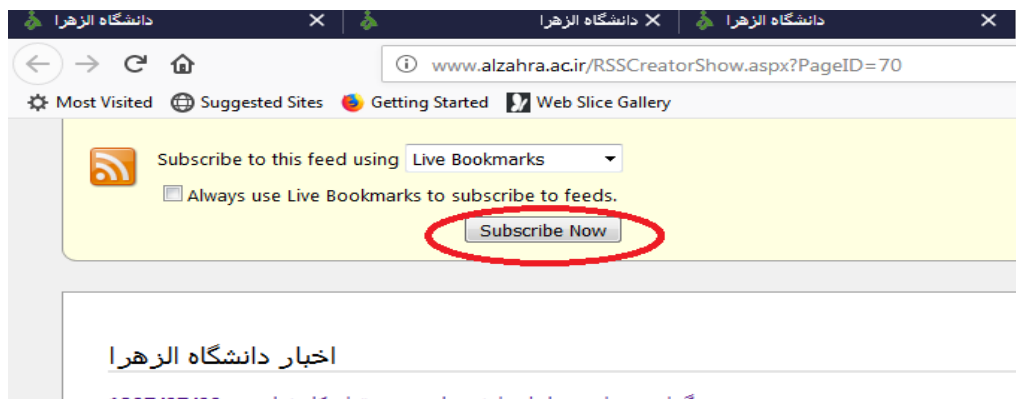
دانشگاه الزهرا ✕ دانشگاه الزهرا ✕ دانشگاه الزهرا ✕

www.alzahra.ac.ir/RSSCreatorShow.aspx?PageID=70

Most Visited Suggested Sites Getting Started Web Slice Gallery

Subscribe to this feed using Live Bookmarks

Always use Live Bookmarks to subscribe to feeds.

Subscribe Now

اخبار دانشگاه الزهرا

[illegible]